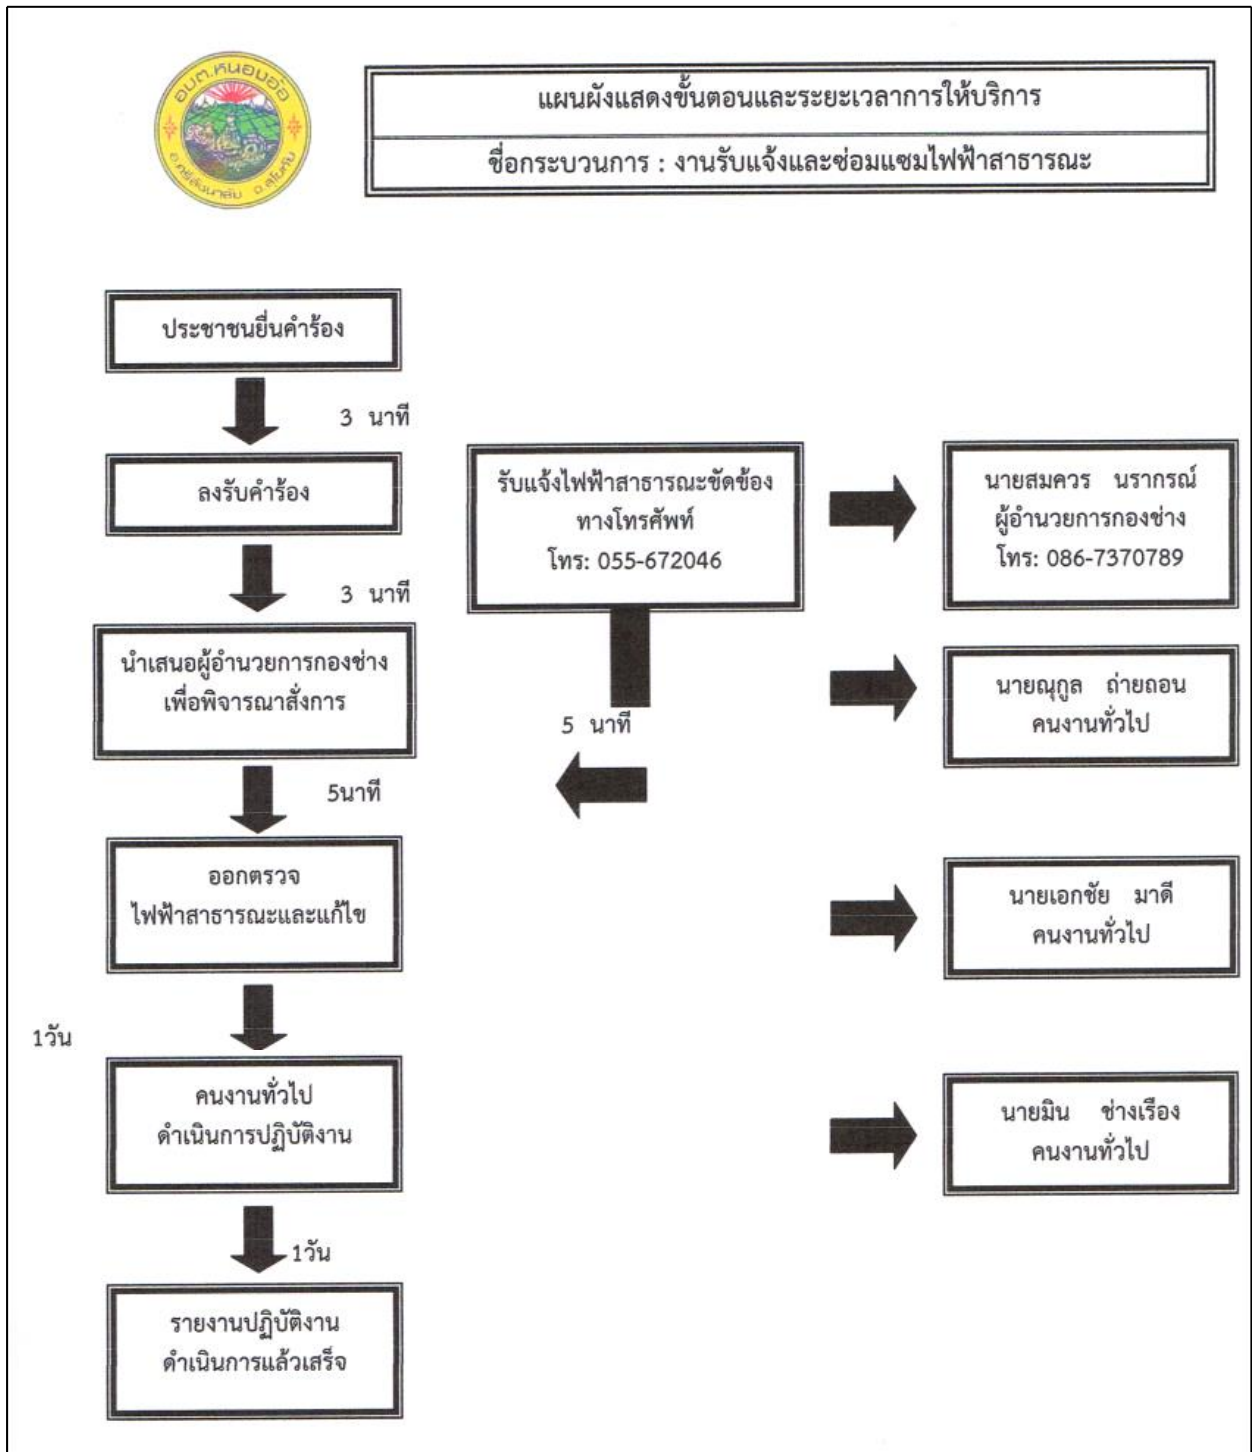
อบต.หนองอ้อ
อ.ศรีสัชนาลัย จ.สุโขทัย

แผนผังแสดงขั้นตอนและระยะเวลาการให้บริการ

ชื่อกระบวนการ : งานรับแจ้งและซ่อมแซมไฟฟ้าสาธารณะ

ประชาชนยื่นคำร้อง

3 นาที

ลงรับคำร้อง

3 นาที

นำเสนอผู้อำนวยการกองช่าง เพื่อพิจารณาสั่งการ

5นาที

ออกตรวจ ไฟฟ้าสาธารณะและแก้ไข

1วัน

คนงานทั่วไป ดำเนินการปฏิบัติงาน

1วัน

รายงานปฏิบัติงาน ดำเนินการแล้วเสร็จ

รับแจ้งไฟฟ้าสาธารณะขัดข้อง ทางโทรศัพท์ โทร: 055-672046

5 นาที

นายสมควร นรากรณ์ ผู้อำนวยการกองช่าง โทร: 086-7370789

นายญกูล ถ่ายถอน คนงานทั่วไป

นายเอกชัย มาดี คนงานทั่วไป

นายมิน ช่างเรือง คนงานทั่วไป